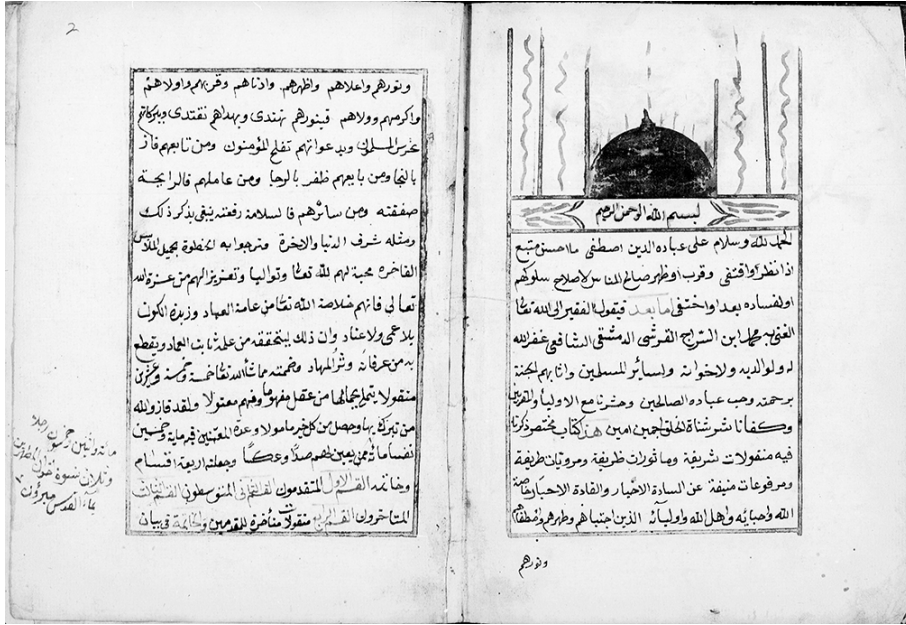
2

ونورهم واعلاهم واظهرهم وادناهم وقربهم وولاهم واكرمهم وولاهم فبنورهم نهتدى وبهداهم نقتدى وببركاتهم عرس السالك وبدعواتهم تفلح المومنون ومن تابعهم فاز بالنجا ومن باينهم ظفر بالرجا ومن عاملهم فالرابحة صفقته ومن سابرهم فالسلامة رفقته فينبغي بذكر ذلك ومثله شرف الدنيا والاخرة متوجها به الخطوة بجميل الملابس الفاخرة محبة لهم لله تعالى وتوليا وتعزيزا لهم من عزة الله تعالى فانهم خلاصة الله تعالى من عامة العباد وزبدة الكون بلا عمى ولا عناد وان ذلك يتحقق من علمنا باب العباد ويقطع به من عرفانه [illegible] المهاد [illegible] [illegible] منقولا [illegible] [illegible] من عقل مفهوما وفهم معقولا ملقد عانوا لله من تبرك بها وحصل من كثير ما مولا وعن العينين فيرماية وحسين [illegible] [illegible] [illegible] وجعلته اربعة اقسام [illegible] القسم الاول المتقدمون القسم الثاني المتوسطون القسم الثالث المتاخرون القسم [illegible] منقولة متاخرة للمتقدمين وخاتمة في بيان

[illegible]

بسم الله الرحمن الرحيم

الحمد لله وسلام على عباده الذين اصطفى ما احسن متبع اذا نظر واقتفى وقرب واظهر صالح الناس لاصلاح سلوكهم او لفساده بعد واختفى اما بعد فيقول الفقير الى الله تعالى الغني محمد ابن الشريح القرشى الدمشقي الشافعي عفر الله له ولوالديه ولاخوانه ولسائر المسلمين واثابهم الجنة برحمته وصحب عباده الصالحين وحشرنا مع الاولياء والتقيا وكفانا شر شناة الخلق اجمعين امين هذا كتاب مختصر ذكرنا فيه منقولات شريفة ومأثورات ظريفة ومرويات طريفة ومرفوعات منيفة عن السادة الاخيار والقادة الاحبار خاصة الله واحبابه واهل الله واوليائه الذين اجتباهم وطهرهم واصطفاهم

ونورهم